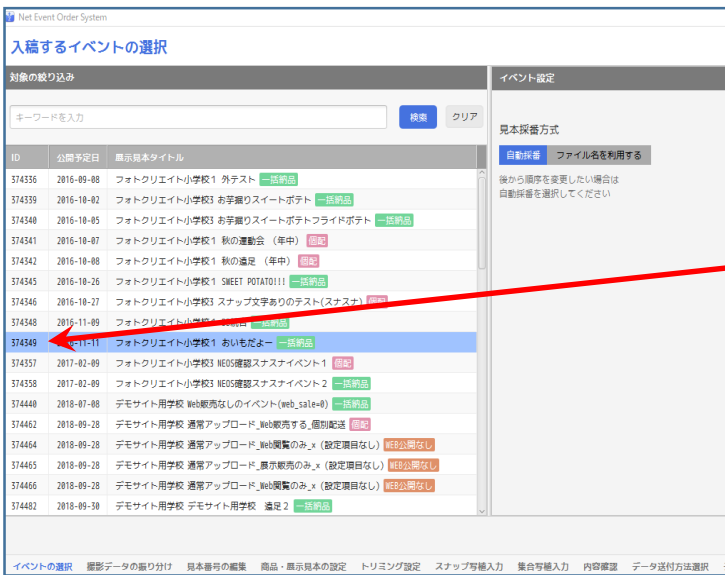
Net Event Order System

入稿するイベントの選択

対象の絞り込み

キーワードを入力

検索 クリア

| ID | 公開予定日 | 展示見本タイトル |
|---|---|---|
| 374336 | 2016-09-08 | フォトクリエイト小学校1 外テスト 一括納品 |
| 374339 | 2016-10-02 | フォトクリエイト小学校3 お芋掘りスイートポテト 一括納品 |
| 374340 | 2016-10-05 | フォトクリエイト小学校3 お芋掘りスイートポテトフライドポテト 一括納品 |
| 374341 | 2016-10-07 | フォトクリエイト小学校1 秋の運動会 （年中） 個配 |
| 374342 | 2016-10-08 | フォトクリエイト小学校1 秋の遠足 （年中） 個配 |
| 374345 | 2016-10-26 | フォトクリエイト小学校1 SWEET POTATO!!! 一括納品 |
| 374346 | 2016-10-27 | フォトクリエイト小学校3 スナップ文字ありのテスト(スナスナ) 個配 |
| 374348 | 2016-11-09 | フォトクリエイト小学校1 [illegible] 一括納品 |
| 374349 | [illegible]-11-11 | フォトクリエイト小学校1 おいもだよー 一括納品 |
| 374357 | 2017-02-09 | フォトクリエイト小学校3 NEOS確認スナスナイベント1 個配 |
| 374358 | 2017-02-09 | フォトクリエイト小学校3 NEOS確認スナスナイベント2 一括納品 |
| 374440 | 2018-07-08 | デモサイト用学校 Web販売なしのイベント(web_sale=0) 一括納品 |
| 374462 | 2018-09-28 | デモサイト用学校 通常アップロード_Web販売する_個別配送 個配 |
| 374464 | 2018-09-28 | デモサイト用学校 通常アップロード_Web閲覧のみ_x (設定項目なし) WEB公開なし |
| 374465 | 2018-09-28 | デモサイト用学校 通常アップロード_展示販売のみ_x (設定項目なし) WEB公開なし |
| 374466 | 2018-09-28 | デモサイト用学校 通常アップロード_Web閲覧のみ_x (設定項目なし) WEB公開なし |
| 374482 | 2018-09-30 | デモサイト用学校 デモサイト用学校 遠足2 一括納品 |

イベント設定

見本採番方式

自動採番 ファイル名を利用する

後から順序を変更したい場合は
自動採番を選択してください

イベントの選択 撮影データの振り分け 見本番号の編集 商品・展示見本の設定 トリミング設定 スナップ写植入力 集合写植入力 内容確認 データ送付方法選択